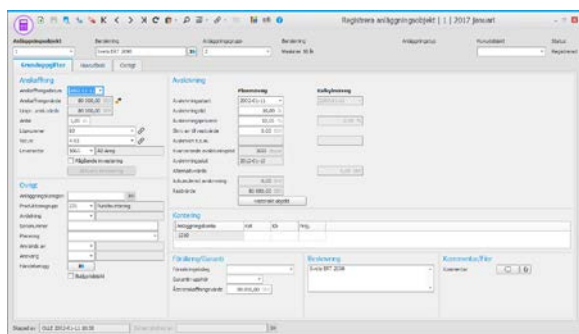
Registrera anläggningsobjekt | 1 | 2017 januari

Anläggningsobjekt | Benämning | Anläggningsgrupp | Benämning | Anläggningsgrupp | Kunskapsnamn | Status

1 | Volvo 897 2038 | 2 | Maskiner 30 år | | | Registrerad

Grunduppgifter | Kassaflöde | Övrigt

Anskaffning

Anskaffningsdatum | 2012-01-11

Anskaffningsvärde | 80 000,00

Ursprungsvärde | 80 000,00

Antal | 1,00

Lönenummer | 50

Styck | 4-02

Leverantör | 5001 | AB Lärag

Tillgångsinvestering

Avskrivning

Planenlig | Kalkylmässig

Avskrivningsstart | 2012-01-11

Avskrivningstid | 30,00

Avskrivningsprocent | 10,00 | 0,00 %

Skriv av till restvärde | 0,00

Avskrivet t.o.m.

Kvarvarande avskrivningstid | 3650

Avskrivningsplan | 2012-01-11

Alternativ värde | 0,00

Ackumulerad avskrivning | 0,00

Restvärde | 80 000,00

Övrigt

Anläggningsnummer

Produktionsgrupp | 131 | Taktikutrustning

Avdelning

Serienummer

Placering

Ansvarig av

Ansvarig

Kontering

Anläggningskonto | Kst | Ob | Proj.

1210

Försäkring/Garanti

Försäkringsbolag

Garanti upphör

Återanskaffningsvärde | 80 000,00

Beskrivning

Volvo 897 2038

Kommentar/filer

Kommentar

Skapad av OLE 2012-01-11 10:38